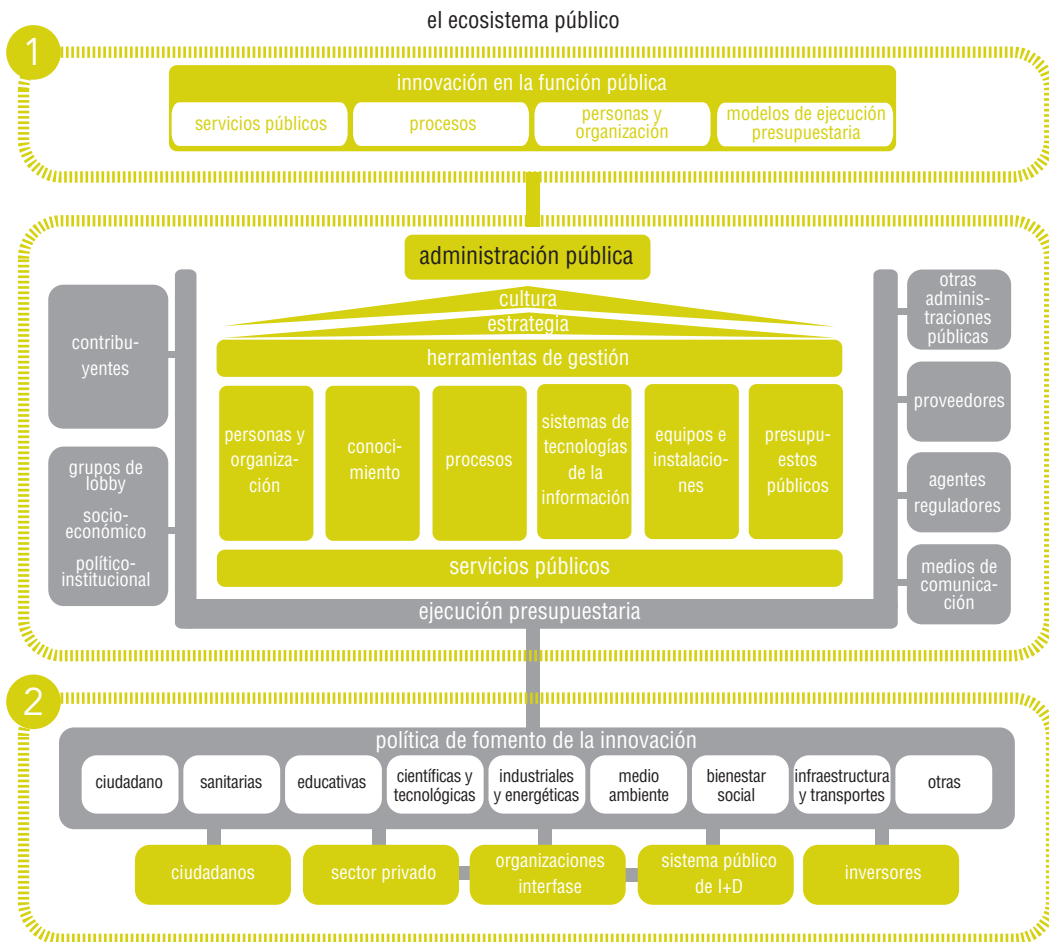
el ecosistema público

1

innovación en la función pública

servicios públicos

procesos

personas y organización

modelos de ejecución presupuestaria

administración pública

cultura

estrategia

herramientas de gestión

personas y organización

conocimiento

procesos

sistemas de tecnologías de la información

equipos e instalaciones

presupuestos públicos

servicios públicos

ejecución presupuestaria

contribuyentes

grupos de lobby

socioeconómico

políticoinstitucional

otras administraciones públicas

proveedores

agentes reguladores

medios de comunicación

2

política de fomento de la innovación

ciudadano

sanitarias

educativas

científicas y tecnológicas

industriales y energéticas

medio ambiente

bienestar social

infraestructura y transportes

otras

ciudadanos

sector privado

organizaciones interfase

sistema público de I+D

inversores